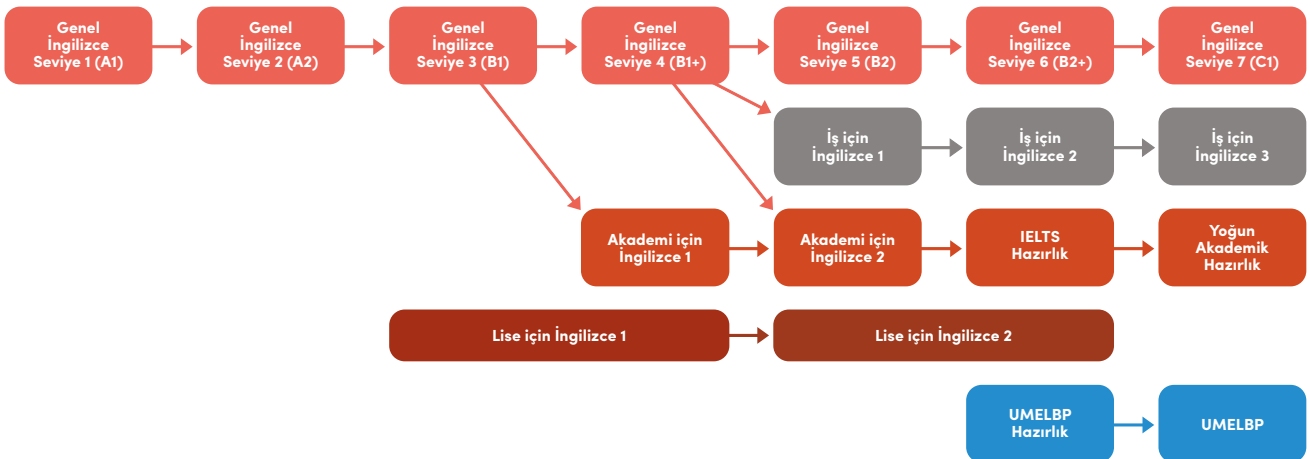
Genel İngilizce Seviye 1 (A1)

Genel İngilizce Seviye 2 (A2)

Genel İngilizce Seviye 3 (B1)

Genel İngilizce Seviye 4 (B1+)

Genel İngilizce Seviye 5 (B2)

Genel İngilizce Seviye 6 (B2+)

Genel İngilizce Seviye 7 (C1)

İş için İngilizce 1

İş için İngilizce 2

İş için İngilizce 3

Akademi için İngilizce 1

Akademi için İngilizce 2

IELTS Hazırlık

Yoğun Akademik Hazırlık

Lise için İngilizce 1

Lise için İngilizce 2

UMELBP Hazırlık

UMELBP